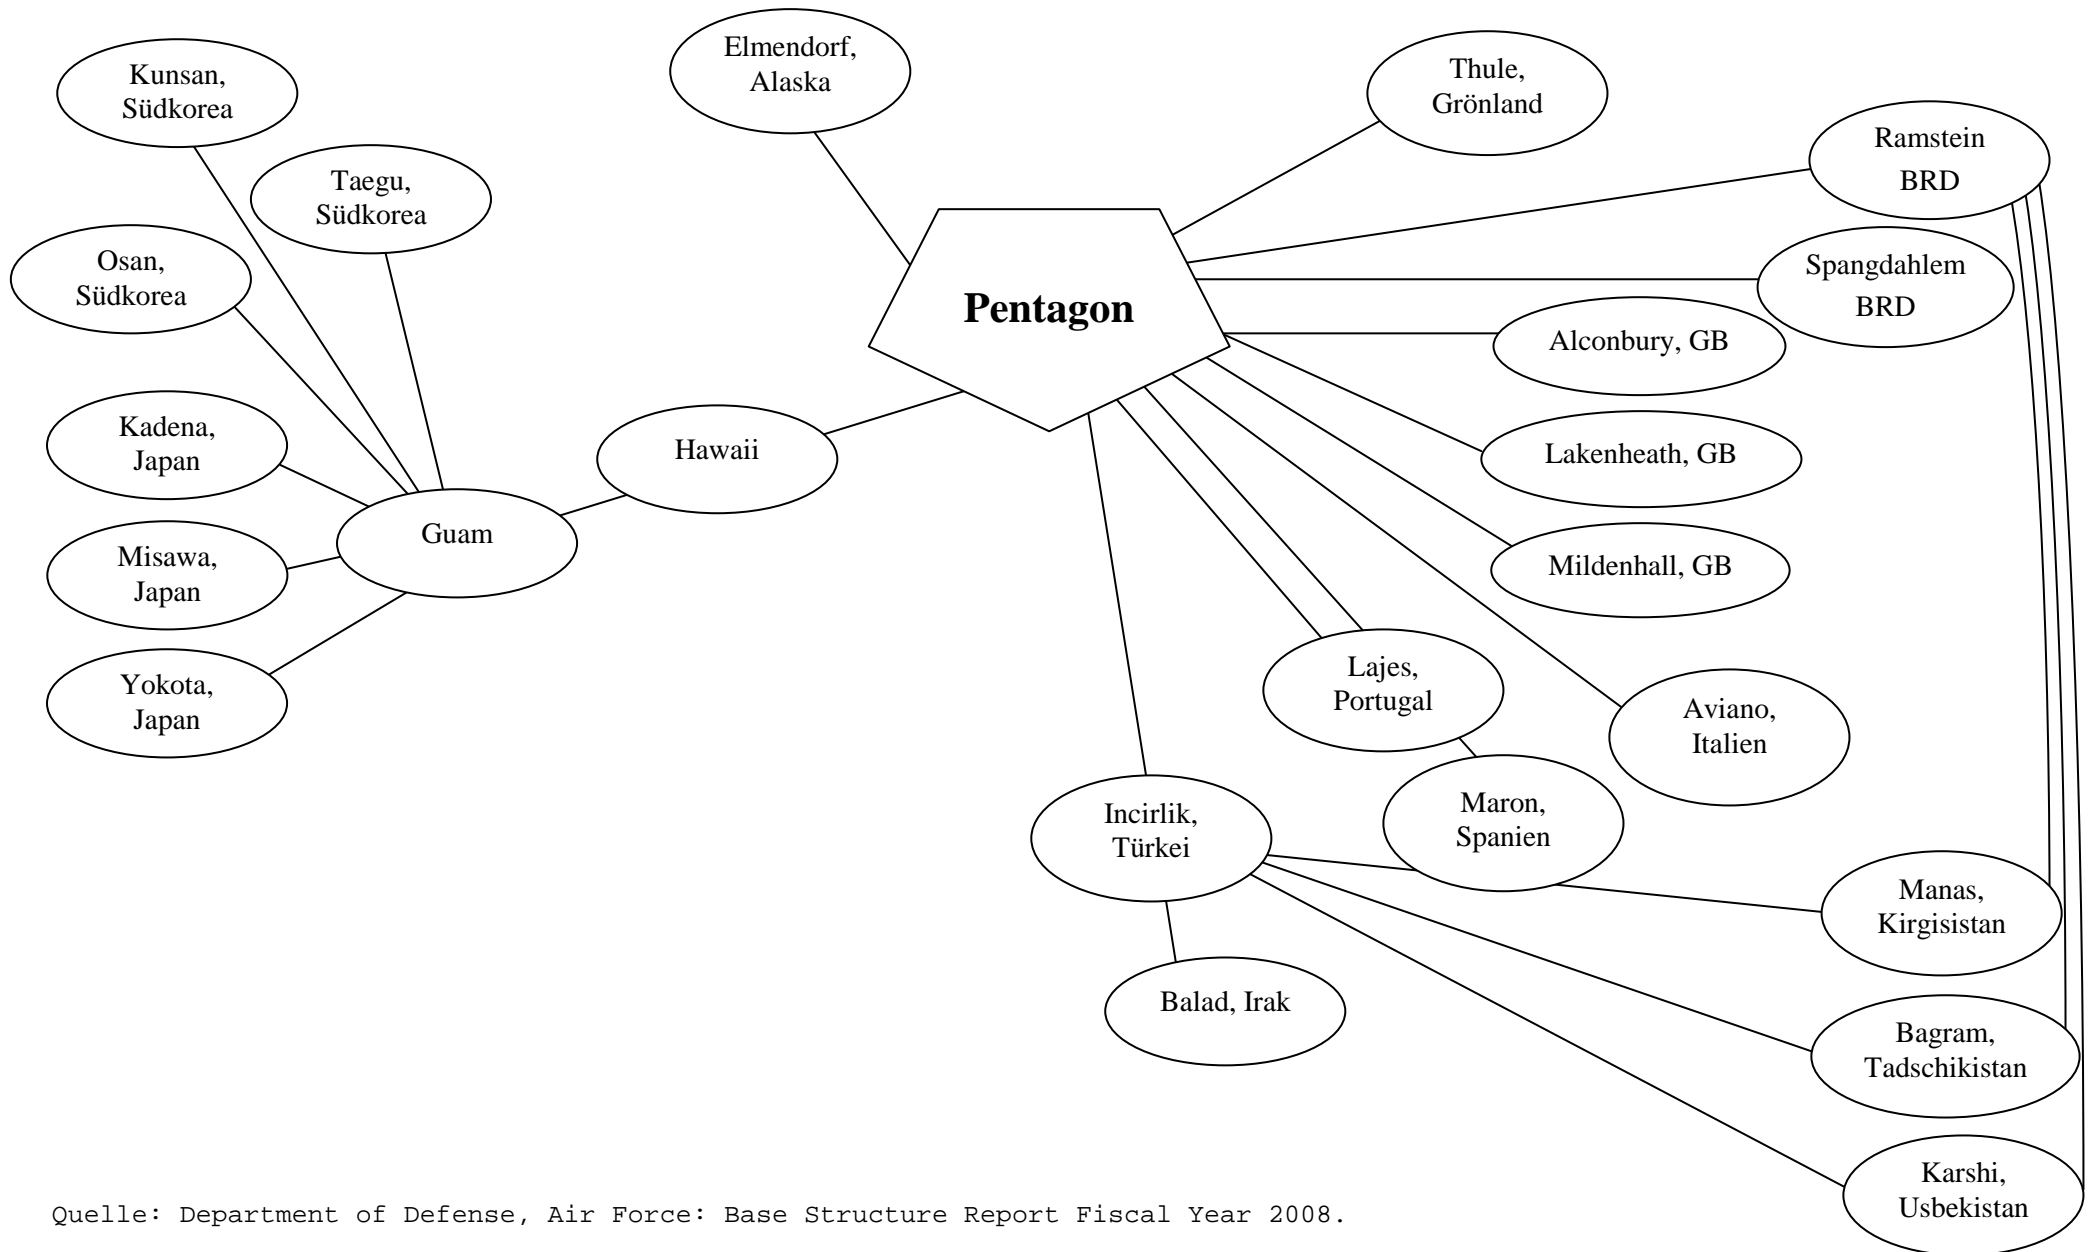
Kunsan, Südkorea

Elmendorf, Alaska

Thule, Grönland

Ramstein BRD

Taegu, Südkorea

Osan, Südkorea

Pentagon

Spangdahlem BRD

Alconbury, GB

Kadena, Japan

Hawaii

Lakenheath, GB

Guam

Misawa, Japan

Mildenhall, GB

Yokota, Japan

Lajes, Portugal

Aviano, Italien

Incirlik, Türkei

Maron, Spanien

Manas, Kirgisistan

Balad, Irak

Bagram, Tadschikistan

Karshi, Usbekistan

Quelle: Department of Defense, Air Force: Base Structure Report Fiscal Year 2008.